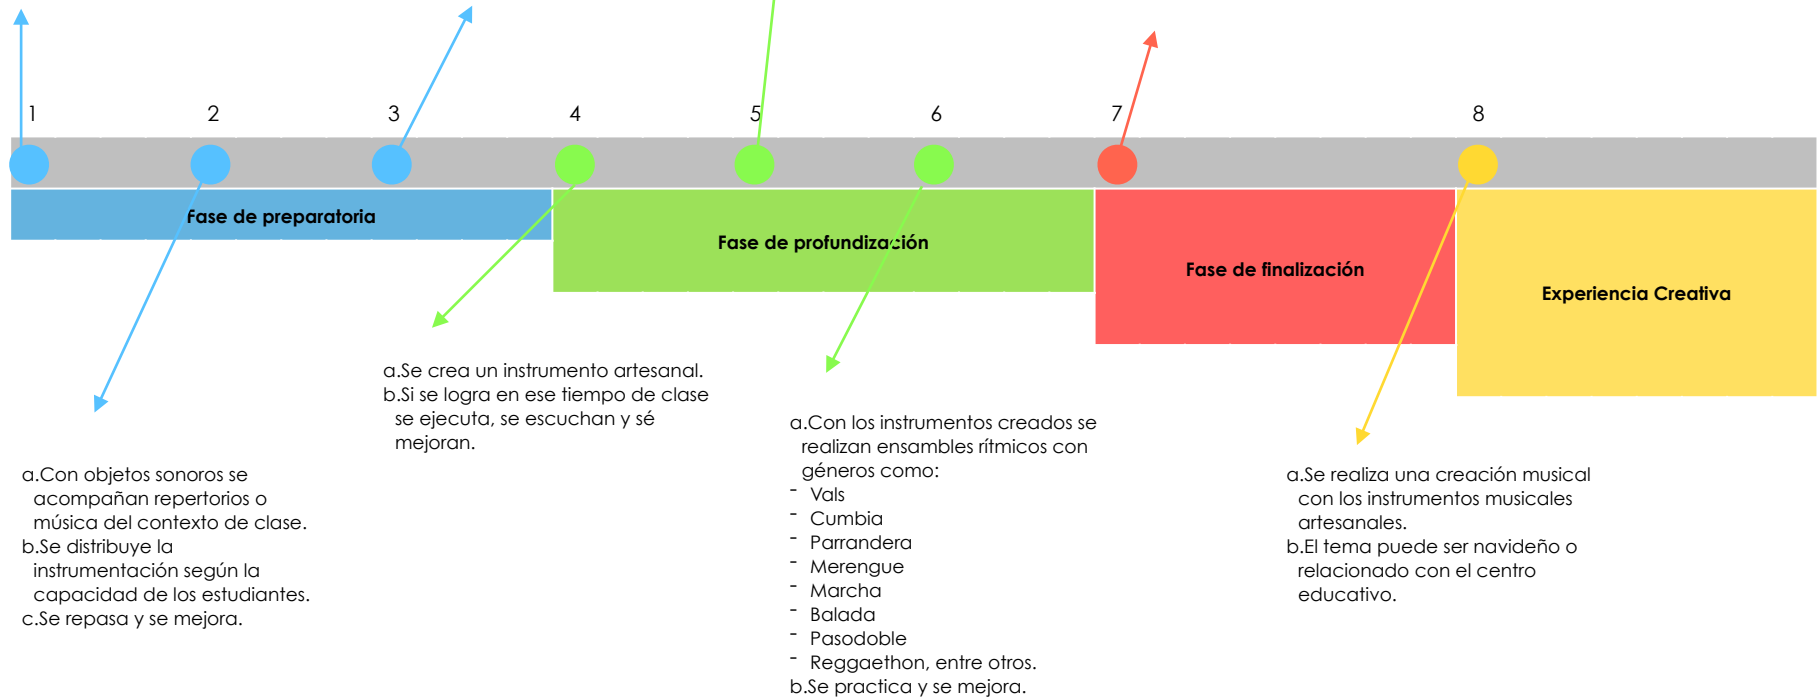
1
2
3
4
5
6
7
8

Fase de preparatoria

Fase de profundización

Fase de finalización

Experiencia Creativa

a.Se crea un instrumento artesanal.
b.Si se logra en ese tiempo de clase se ejecuta, se escuchan y sé mejoran.

a.Con los instrumentos creados se realizan ensambles rítmicos con géneros como:
- Vals
- Cumbia
- Parrandera
- Merengue
- Marcha
- Balada
- Pasodoble
- Reggaethon, entre otros.
b.Se practica y se mejora.

a.Con objetos sonoros se acompañan repertorios o música del contexto de clase.
b.Se distribuye la instrumentación según la capacidad de los estudiantes.
c.Se repasa y se mejora.

a.Se realiza una creación musical con los instrumentos musicales artesanales.
b.El tema puede ser navideño o relacionado con el centro educativo.